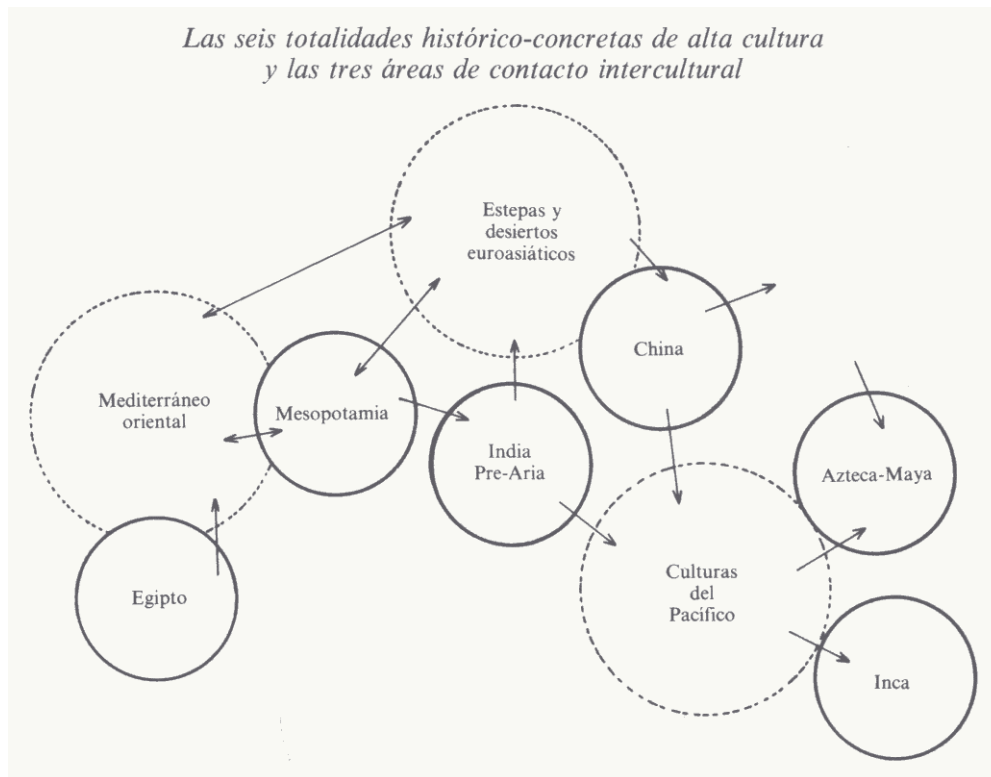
Las seis totalidades histórico-concretas de alta cultura
y las tres áreas de contacto intercultural

Estepas y desiertos euroasiáticos

Mediterráneo oriental

Mesopotamia

China

India Pre-Aria

Azteca-Maya

Egipto

Culturas del Pacífico

Inca